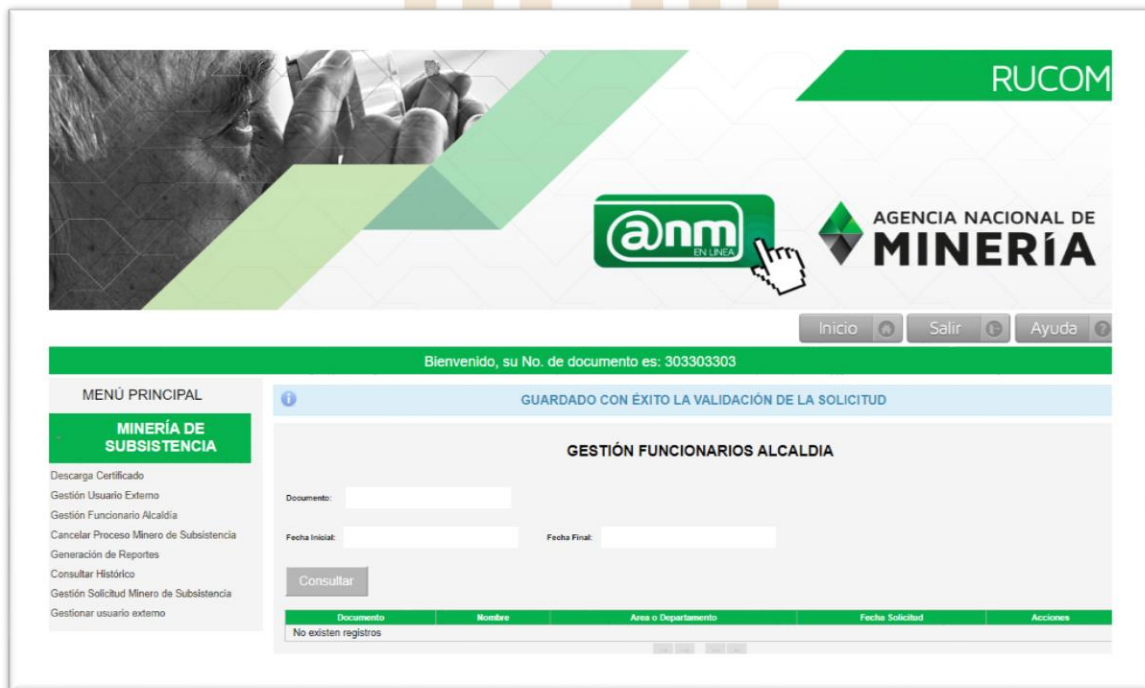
RUCOM

@nm EN LINEA

AGENCIA NACIONAL DE MINERÍA

Inicio Salir Ayuda

Bienvenido, su No. de documento es: 303303303

MENÚ PRINCIPAL

MINERÍA DE SUBSISTENCIA

Descarga Certificado
Gestión Usuario Externo
Gestión Funcionario Alcaldía
Cancelar Proceso Minero de Subsistencia
Generación de Reportes
Consultar Histórico
Gestión Solicitud Minero de Subsistencia
Gestionar usuario externo

GUARDADO CON ÉXITO LA VALIDACIÓN DE LA SOLICITUD

GESTIÓN FUNCIONARIOS ALCALDIA

Documento:

Fecha Inicial: Fecha Final:

Consultar

| Documento | Nombre | Area o Departamento | Fecha Solicitud | Acciones |
|---|---|---|---|---|
| No existen registros | | | | |